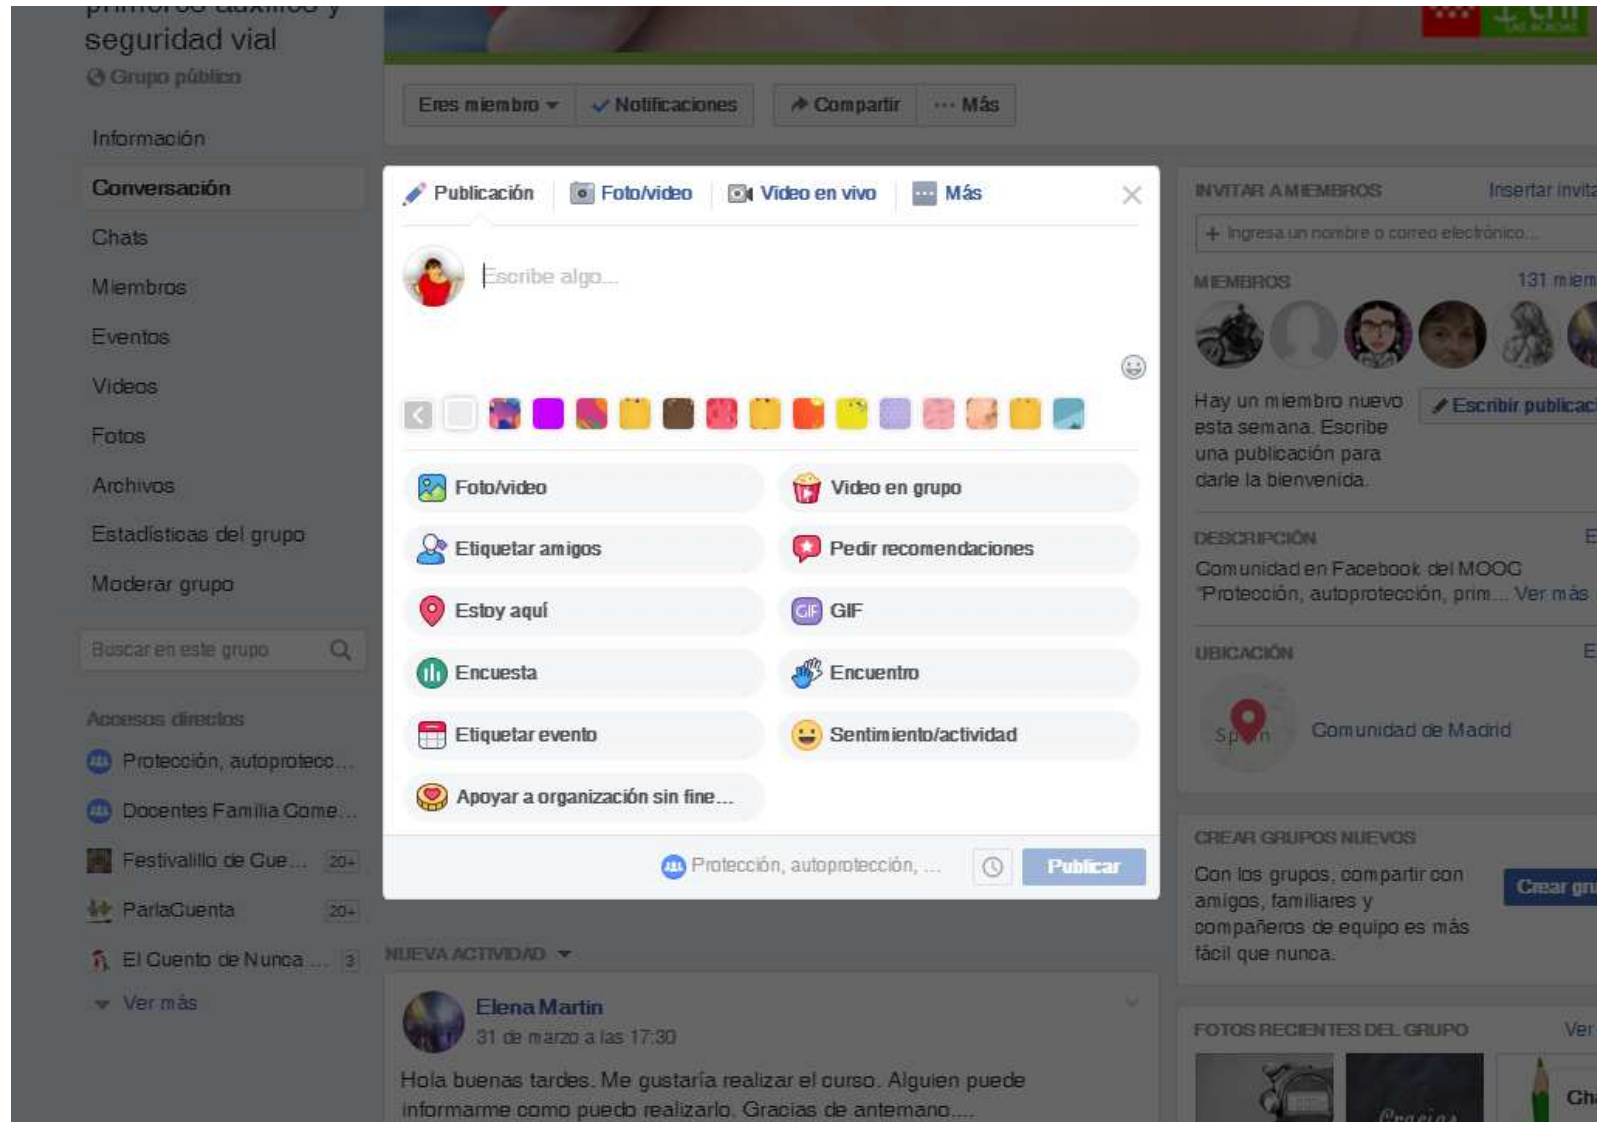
seguridad vial
Grupo público

Información
Conversación
Chats
Miembros
Eventos
Videos
Fotos
Archivos
Estadísticas del grupo
Moderar grupo

Buscar en este grupo

Accesos directos
Protección, autoprotecc...
Docentes Familia Come...
Festivalillo de Cue... 20+
ParlaCuenta 20+
El Cuento de Nunca ... 3
Ver más

Eres miembro · Notificaciones · Compartir · ··· Más

Publicación | Foto/video | Video en vivo | Más

Escribe algo...

Foto/video
Video en grupo
Etiquetar amigos
Pedir recomendaciones
Estoy aquí
GIF
Encuesta
Encuentro
Etiquetar evento
Sentimiento/actividad
Apoyar a organización sin fine...

Protección, autoprotección, ...
Publicar

NUEVA ACTIVIDAD

Elena Martin
31 de marzo a las 17:30
Hola buenas tardes. Me gustaría realizar el curso. Alguien puede informarme como puedo realizarlo. Gracias de antemano....

INVITAR A MIEMBROS
Insertar invit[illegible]
+ Ingresa un nombre o correo electrónico...

MIEMBROS
131 miem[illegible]

Hay un miembro nuevo esta semana. Escribe una publicación para darle la bienvenida.
Escribir publicac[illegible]

DESCRIPCIÓN
Comunidad en Facebook del MOOC "Protección, autoprotección, prim... Ver más

UBICACIÓN
Comunidad de Madrid

CREAR GRUPOS NUEVOS
Con los grupos, compartir con amigos, familiares y compañeros de equipo es más fácil que nunca.
Crear gru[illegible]

FOTOS RECIENTES DEL GRUPO
Ver